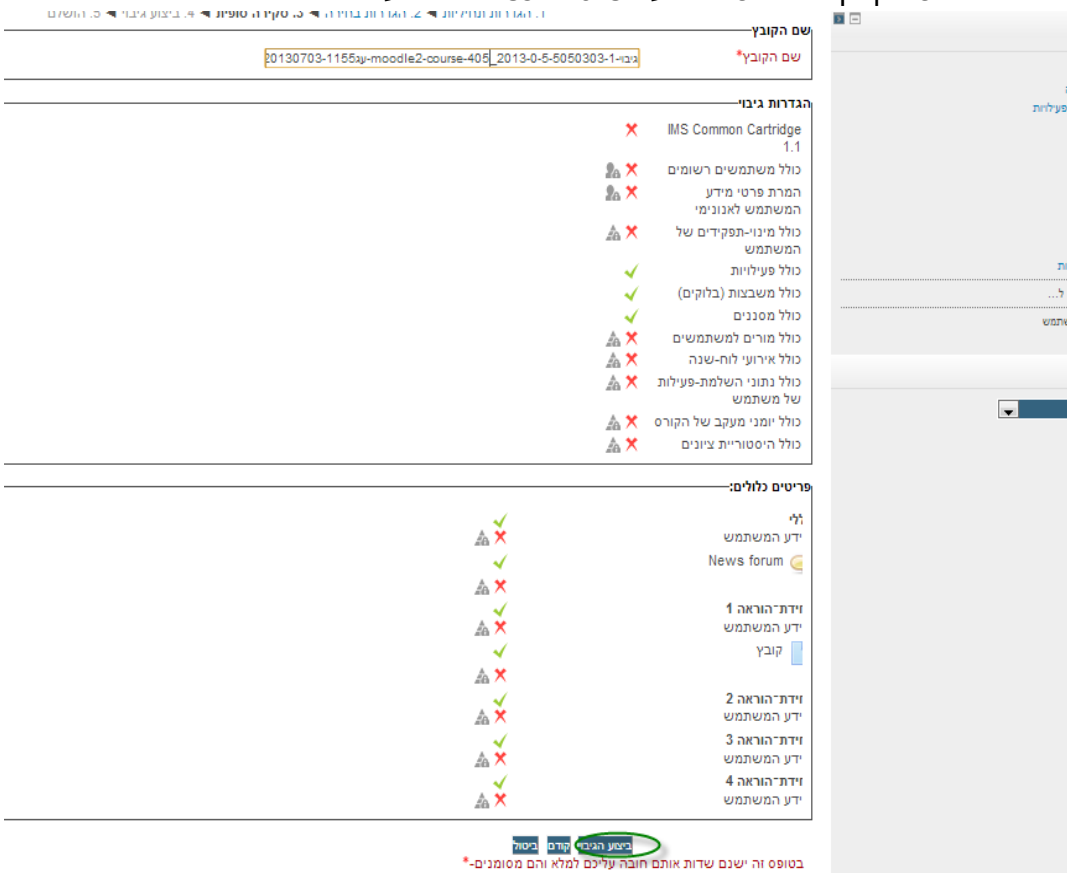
1. הגדרות ראשוניות ◄ 2. הגדרות בחירה ◄ 3. סקירה סופית ◄ 4. ביצוע גיבוי ◄ 5. הושלם

שם הקובץ

שם הקובץ*

גיבוי-1-5050303-5-0-2013_405-moodle2-course-עג1155-20130703

הגדרות גיבוי

IMS Common Cartridge 1.1

כולל משתמשים רשומים

המרת פרטי מידע המשתמש לאנונימי

כולל מינוי-תפקידים של המשתמש

כולל פעילויות

כולל משבצות (בלוקים)

כולל מסננים

כולל מורים למשתמשים

כולל אירועי לוח-שנה

כולל נתוני השלמת-פעילות של משתמש

כולל יומני מעקב של הקורס

כולל היסטוריית ציונים

פריטים כלולים:

ללי

ידע המשתמש

News forum

זידת-הוראה 1

ידע המשתמש

קובץ

זידת-הוראה 2

ידע המשתמש

זידת-הוראה 3

ידע המשתמש

זידת-הוראה 4

ידע המשתמש

ביצוע הגיבוי קודם ביטול

בטופס זה ישנם שדות אותם חובה עליכם למלא והם מסומנים-*

פעילות

ות

ל...

שתמש